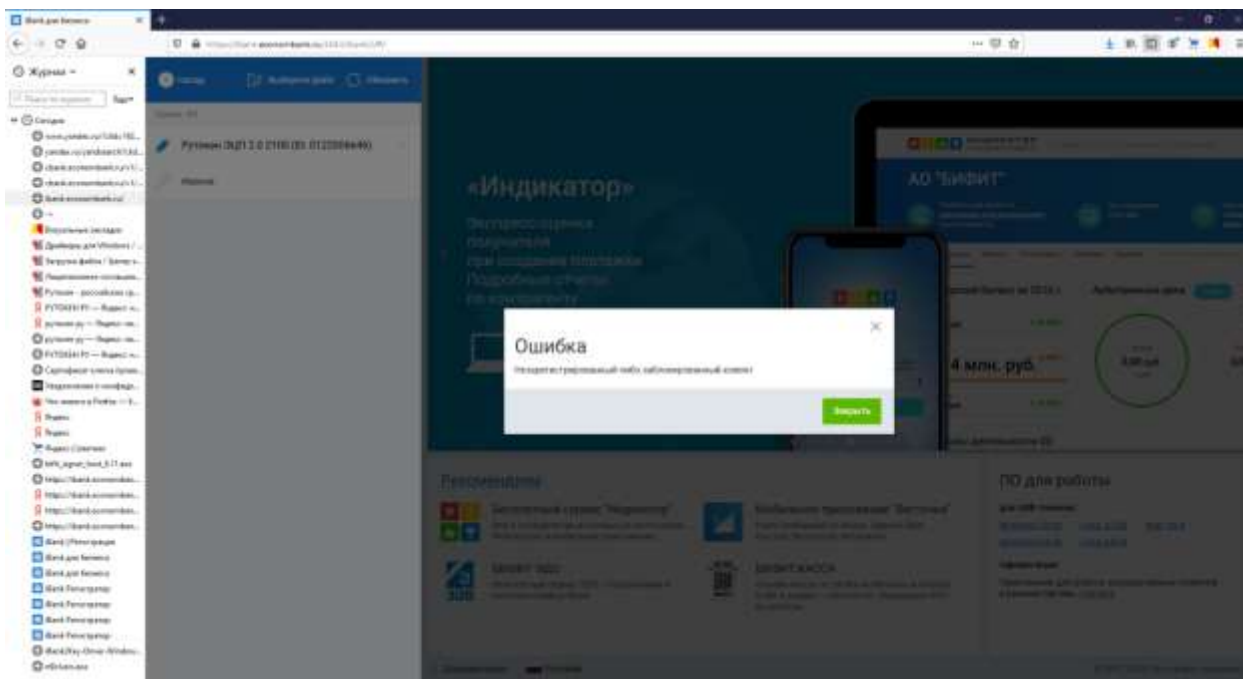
iBank для бизнеса

Журнал

Сегодня

Рутокен ЭЦП 2.0 2100 (ID: 0123356649)

«Индикатор»

АО "БИФИТ"

4 млн. руб.

Ошибка

Незарегистрированный либо заблокированный клиент

Закрыть

Рекомендуем

Бесплатный сервис "Индикатор"

Мобильное приложение "Бесточка"

БИФИТ ЭДО

БИФИТ.КАССА

ПО для работы